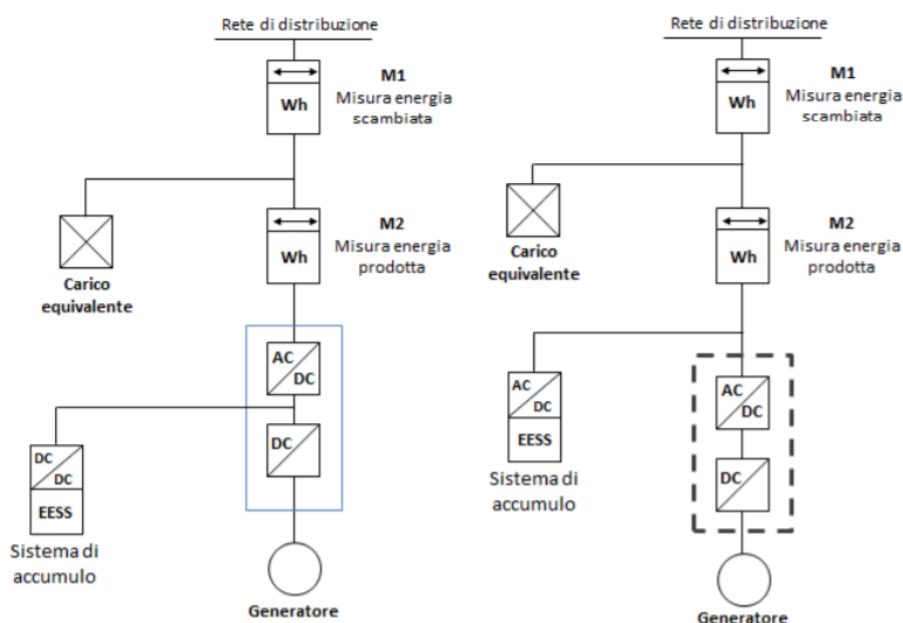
Rete di distribuzione

Wh

M1
Misura energia scambiata

Carico equivalente

Wh

M2
Misura energia prodotta

AC
DC

DC

DC
DC

EESS

Sistema di accumulo

Generatore

Rete di distribuzione

Wh

M1
Misura energia scambiata

Carico equivalente

Wh

M2
Misura energia prodotta

AC
DC

EESS

Sistema di accumulo

AC
DC

DC

Generatore